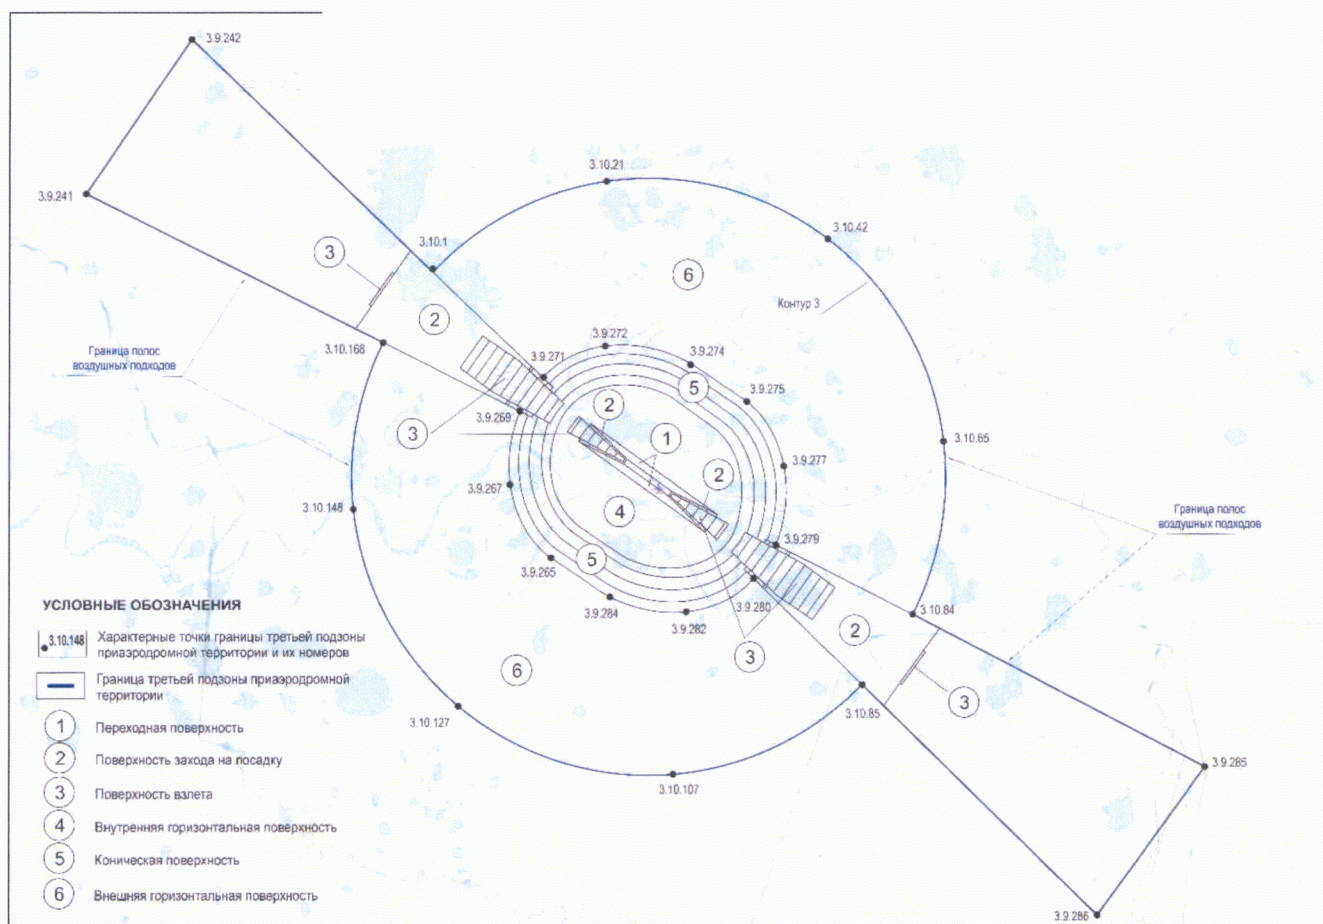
3.9.242

3.9.241

3.10.21

3.10.42

3.10.1

3

6

Контур 3

2

3.10.168

3.9.272

3.9.274

Граница полос воздушных подходов

3.9.271

5

3.9.275

3.9.269

2

3

1

3.10.65

2

3.9.277

3.9.267

4

3.10.148

3.9.279

Граница полос воздушных подходов

5

3.9.265

УСЛОВНЫЕ ОБОЗНАЧЕНИЯ

3.9.284

3.9.282

3.9.280

3.10.84

2

3.10.148 Характерные точки границы третьей подзоны приаэродромной территории и их номеров

3

6

Граница третьей подзоны приаэродромной территории

3

3.10.85

3.10.127

1 Переходная поверхность

2 Поверхность захода на посадку

3.10.107

3.9.285

3 Поверхность взлета

4 Внутренняя горизонтальная поверхность

5 Коническая поверхность

6 Внешняя горизонтальная поверхность

3.9.286